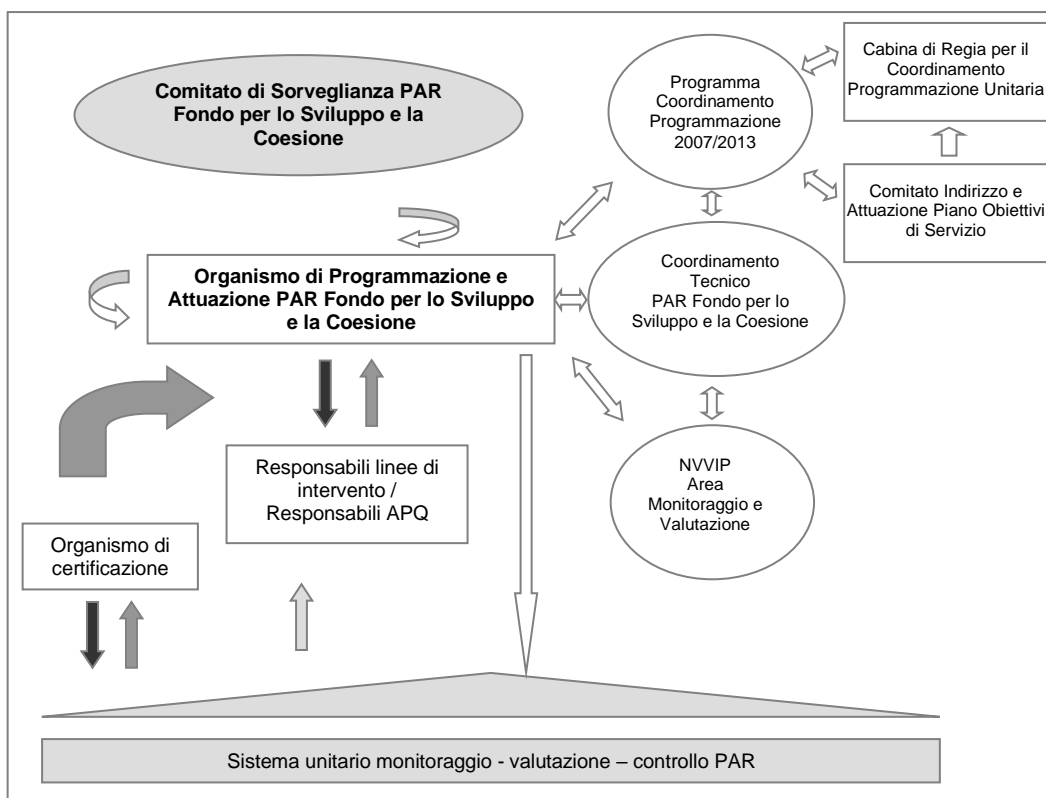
Comitato di Sorveglianza PAR Fondo per lo Sviluppo e la Coesione

Programma Coordinamento Programmazione 2007/2013

Cabina di Regia per il Coordinamento Programmazione Unitaria

Comitato Indirizzo e Attuazione Piano Obiettivi di Servizio

Organismo di Programmazione e Attuazione PAR Fondo per lo Sviluppo e la Coesione

Coordinamento Tecnico PAR Fondo per lo Sviluppo e la Coesione

Responsabili linee di intervento / Responsabili APQ

NVVIP Area Monitoraggio e Valutazione

Organismo di certificazione

Sistema unitario monitoraggio - valutazione – controllo PAR